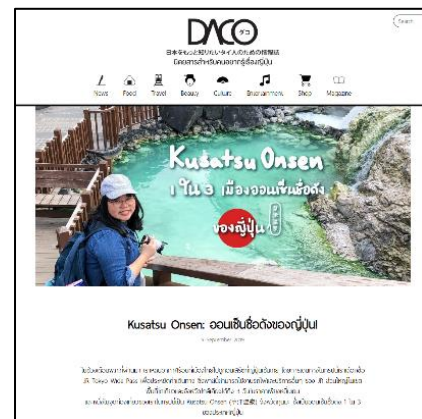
DACO

日本をもっと知りたいタイ人のための情報誌

Search

News Food Travel Beauty Culture Entertainment Shop Magazine

Kusatsu Onsen

1 ใน 3 เมืองออนเซ็นชื่อดัง

ของญี่ปุ่น

Kusatsu Onsen: ออนเซ็นชื่อดังของญี่ปุ่น!

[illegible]

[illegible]